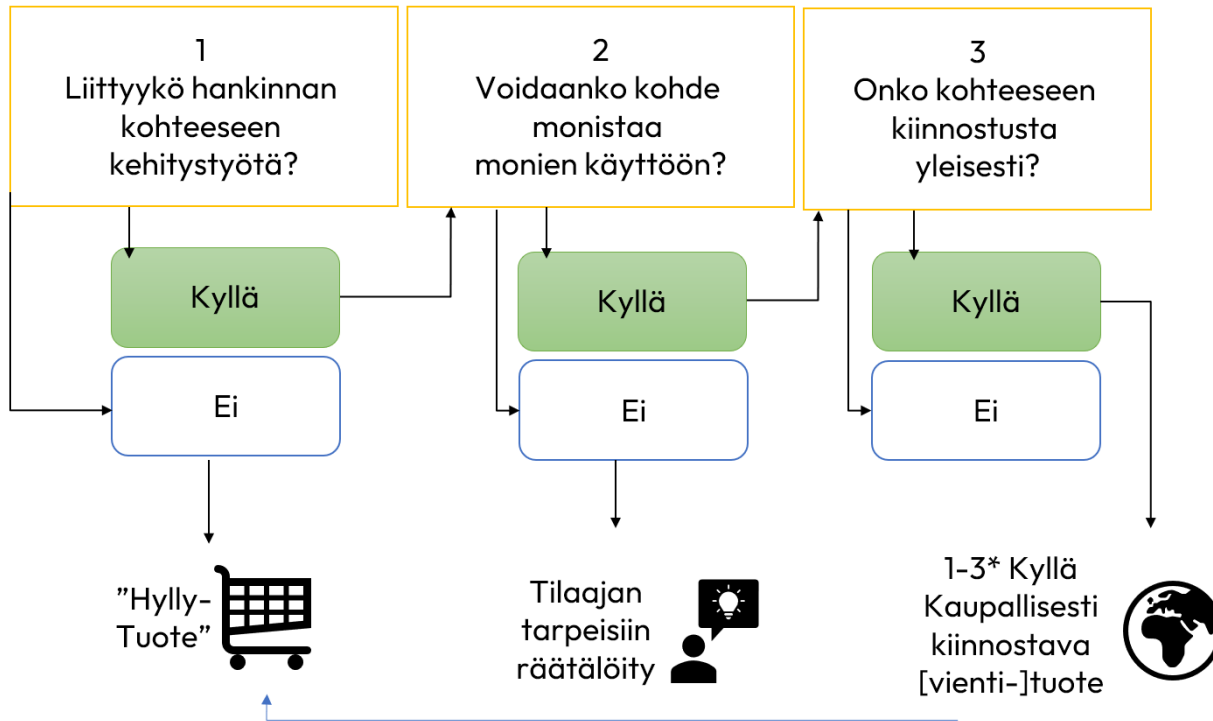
1
Liittyykö hankinnan kohteeseen kehitystyötä?

2
Voidaanko kohde monistaa monien käyttöön?

3
Onko kohteeseen kiinnostusta yleisesti?

Kyllä

Kyllä

Kyllä

Ei

Ei

Ei

”Hylly-Tuote”

Tilaajan tarpeisiin räätälöity

1-3* Kyllä
Kaupallisesti kiinnostava [vienti-]tuote